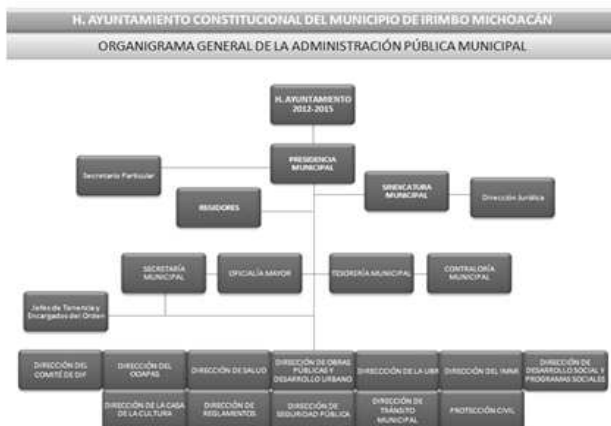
H. AYUNTAMIENTO CONSTITUCIONAL DEL MUNICIPIO DE IRIMBO MICHOACÁN

ORGANIGRAMA GENERAL DE LA ADMINISTRACIÓN PÚBLICA MUNICIPAL

H. AYUNTAMIENTO 2012-2015

PRESIDENCIA MUNICIPAL

Secretario Particular

SINDICATURA MUNICIPAL

Dirección Jurídica

REGIDORES

SECRETARÍA MUNICIPAL

OFICIALÍA MAYOR

TESORERÍA MUNICIPAL

CONTRALORÍA MUNICIPAL

Jefes de Tenencia y Encargados del Orden

DIRECCIÓN DEL COMITÉ DE DIF

DIRECCIÓN DEL OOAPAS

DIRECCIÓN DE SALUD

DIRECCIÓN DE OBRAS PÚBLICAS Y DESARROLLO URBANO

DIRECCIÓN DE LA UBR

DIRECCIÓN DEL IMMI

DIRECCIÓN DE DESARROLLO SOCIAL Y PROGRAMAS SOCIALES

DIRECCIÓN DE LA CASA DE LA CULTURA

DIRECCIÓN DE REGLAMENTOS

DIRECCIÓN DE SEGURIDAD PÚBLICA

DIRECCIÓN DE TRÁNSITO MUNICIPAL

PROTECCIÓN CIVIL